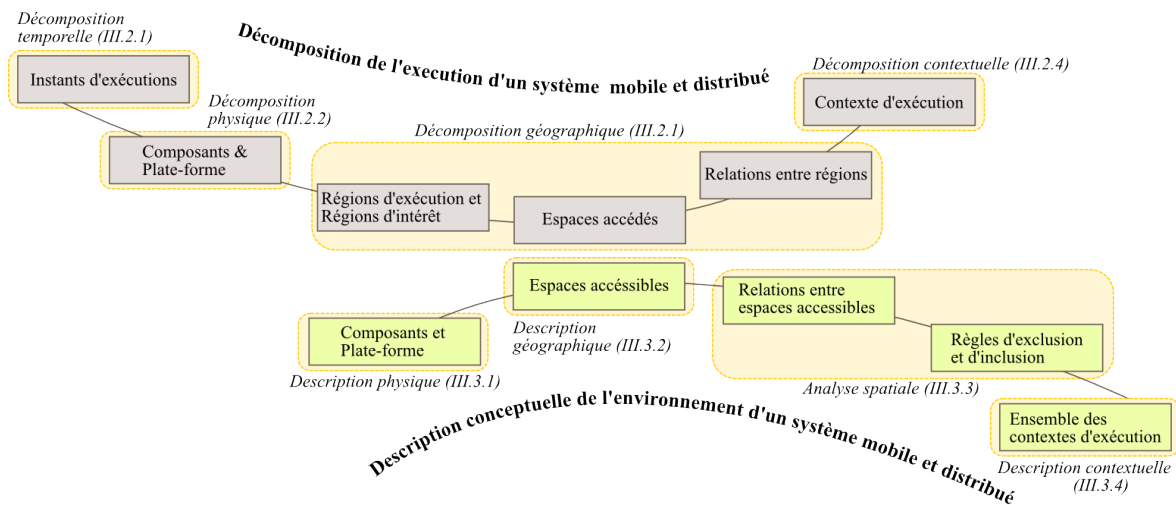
Décomposition temporelle (III.2.1)

Décomposition de l'execution d'un système mobile et distribué

Instants d'exécutions

Décomposition contextuelle (III.2.4)

Contexte d'exécution

Décomposition physique (III.2.2)

Décomposition géographique (III.2.1)

Composants & Plate-forme

Relations entre régions

Régions d'exécution et Régions d'intérêt

Espaces accédés

Espaces accessibles

Relations entre espaces accessibles

Composants et Plate-forme

Description géographique (III.3.2)

Règles d'exclusion et d'inclusion

Description physique (III.3.1)

Analyse spatiale (III.3.3)

Ensemble des contextes d'exécution

Description conceptuelle de l'environnement d'un système mobile et distribué

Description contextuelle (III.3.4)